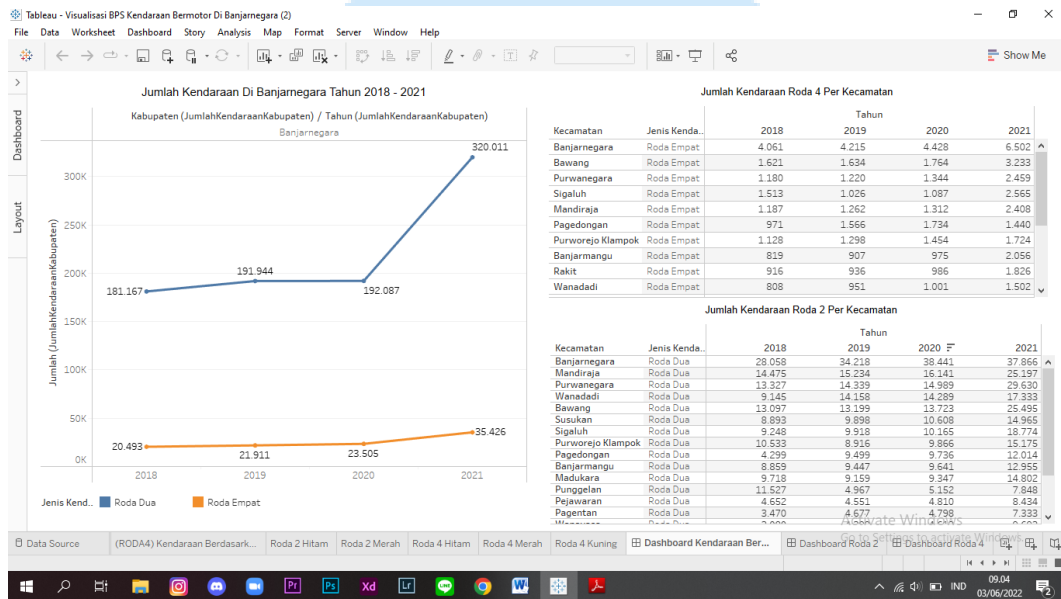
Tableau - Visualisasi BPS Kendaraan Bermotor Di Banjarnegara (2)

File Data Worksheet Dashboard Story Analysis Map Format Server Window Help

Show Me

Dashboard

Layout

Jumlah Kendaraan Di Banjarnegara Tahun 2018 - 2021

Kabupaten (JumlahKendaraanKabupaten) / Tahun (JumlahKendaraanKabupaten)

Banjarnegara

Jumlah (JumlahKendaraanKabupaten)

300K
250K
200K
150K
100K
50K
0K

320.011
181.167
191.944
192.087
20.493
21.911
23.505
35.426

2018 2019 2020 2021

Jenis Kend.. Roda Dua Roda Empat

Jumlah Kendaraan Roda 4 Per Kecamatan

Tahun

| Kecamatan | Jenis Kenda.. | 2018 | 2019 | 2020 | 2021 |
|---|---|---|---|---|---|
| Banjarnegara | Roda Empat | 4.061 | 4.215 | 4.428 | 6.502 |
| Bawang | Roda Empat | 1.621 | 1.634 | 1.764 | 3.233 |
| Purwanegara | Roda Empat | 1.180 | 1.220 | 1.344 | 2.459 |
| Sigaluh | Roda Empat | 1.513 | 1.026 | 1.087 | 2.565 |
| Mandiraja | Roda Empat | 1.187 | 1.262 | 1.312 | 2.408 |
| Pagedongan | Roda Empat | 971 | 1.566 | 1.734 | 1.440 |
| Purworejo Klampok | Roda Empat | 1.128 | 1.298 | 1.454 | 1.724 |
| Banjarmangu | Roda Empat | 819 | 907 | 975 | 2.056 |
| Rakit | Roda Empat | 916 | 936 | 986 | 1.826 |
| Wanadadi | Roda Empat | 808 | 951 | 1.001 | 1.502 |

Jumlah Kendaraan Roda 2 Per Kecamatan

Tahun

| Kecamatan | Jenis Kenda.. | 2018 | 2019 | 2020 | 2021 |
|---|---|---|---|---|---|
| Banjarnegara | Roda Dua | 28.058 | 34.218 | 38.441 | 37.866 |
| Mandiraja | Roda Dua | 14.475 | 15.234 | 16.141 | 25.197 |
| Purwanegara | Roda Dua | 13.327 | 14.339 | 14.989 | 29.630 |
| Wanadadi | Roda Dua | 9.145 | 14.158 | 14.289 | 17.333 |
| Bawang | Roda Dua | 13.097 | 13.199 | 13.723 | 25.495 |
| Susukan | Roda Dua | 8.893 | 9.898 | 10.608 | 14.965 |
| Sigaluh | Roda Dua | 9.248 | 9.918 | 10.165 | 18.774 |
| Purworejo Klampok | Roda Dua | 10.533 | 8.916 | 9.866 | 15.175 |
| Pagedongan | Roda Dua | 4.299 | 9.499 | 9.736 | 12.014 |
| Banjarmangu | Roda Dua | 8.859 | 9.447 | 9.641 | 12.955 |
| Madukara | Roda Dua | 9.718 | 9.159 | 9.347 | 14.802 |
| Punggelan | Roda Dua | 11.527 | 4.967 | 5.152 | 7.848 |
| Pejawaran | Roda Dua | 4.652 | 4.551 | 4.810 | 8.434 |
| Pagentan | Roda Dua | 3.470 | 4.677 | 4.798 | 7.333 |

Activate Windows
Go to Settings to activate Windows.

Data Source | (RODA4) Kendaraan Berdasark... | Roda 2 Hitam | Roda 2 Merah | Roda 4 Hitam | Roda 4 Merah | Roda 4 Kuning | Dashboard Kendaraan Ber... | Dashboard Roda 2 | Dashboard Roda 4

IND 09.04 03/06/2022